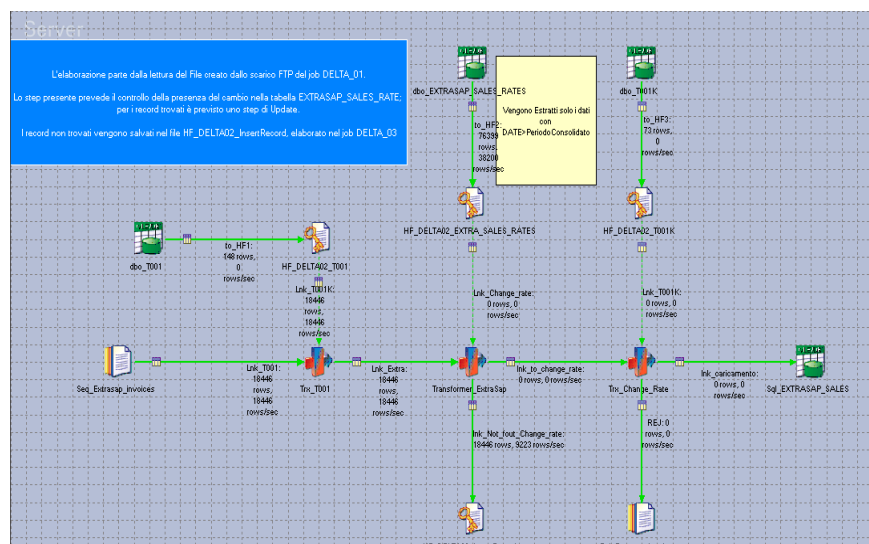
Server

L'elaborazione parte dalla lettura del File creato dallo scarico FTP del job DELTA_01.

Lo step presente prevede il controllo della presenza del cambio nella tabella EXTRASAP_SALES_RATE; per i record trovati è previsto uno step di Update.

I record non trovati vengono salvati nel file HF_DELTA02_InsertRecord, elaborato nel job DELTA_03

dbo_EXTRASAP_SALES_RATES

Vengono Estratti solo i dati con DATE>PeriodoConsolidato

dbo_T001K

to_HF2: 76399 rows, 38200 rows/sec

to_HF3: 73 rows, 0 rows/sec

HF_DELTA02_EXTRA_SALES_RATES

HF_DELTA02_T001K

dbo_T001

to_HF1: 148 rows, 0 rows/sec

HF_DELTA02_T001

Lnk_T001K: 18446 rows, 18446 rows/sec

Lnk_Change_rate: 0 rows, 0 rows/sec

Lnk_T001K: 0 rows, 0 rows/sec

Seq_Extrasap_invoices

Lnk_T001: 18446 rows, 18446 rows/sec

Trx_T001

Lnk_Extra: 18446 rows, 18446 rows/sec

Transformer_ExtraSap

lnk_to_change_rate: 0 rows, 0 rows/sec

Trx_Change_Rate

lnk_caricamento: 0 rows, 0 rows/sec

Sql_EXTRASAP_SALES

lnk_Not_fout_Change_rate: 18446 rows, 9223 rows/sec

REJ: 0 rows, 0 rows/sec